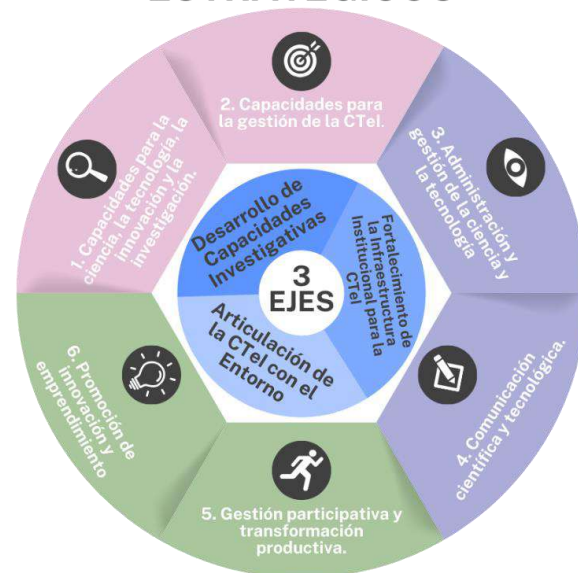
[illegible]

2. Capacidades para la gestión de la CTeI.

3. Administración y gestión de la ciencia y la tecnología

4. Comunicación científica y tecnológica.

5. Gestión participativa y transformación productiva.

6. Promoción de innovación y emprendimiento

1. Capacidades para la ciencia, la tecnología, la innovación y la investigación.

Desarrollo de Capacidades Investigativas

Fortalecimiento de la Infraestructura Institucional para la CTeI

Articulación de la CTeI con el Entorno

3 EJES